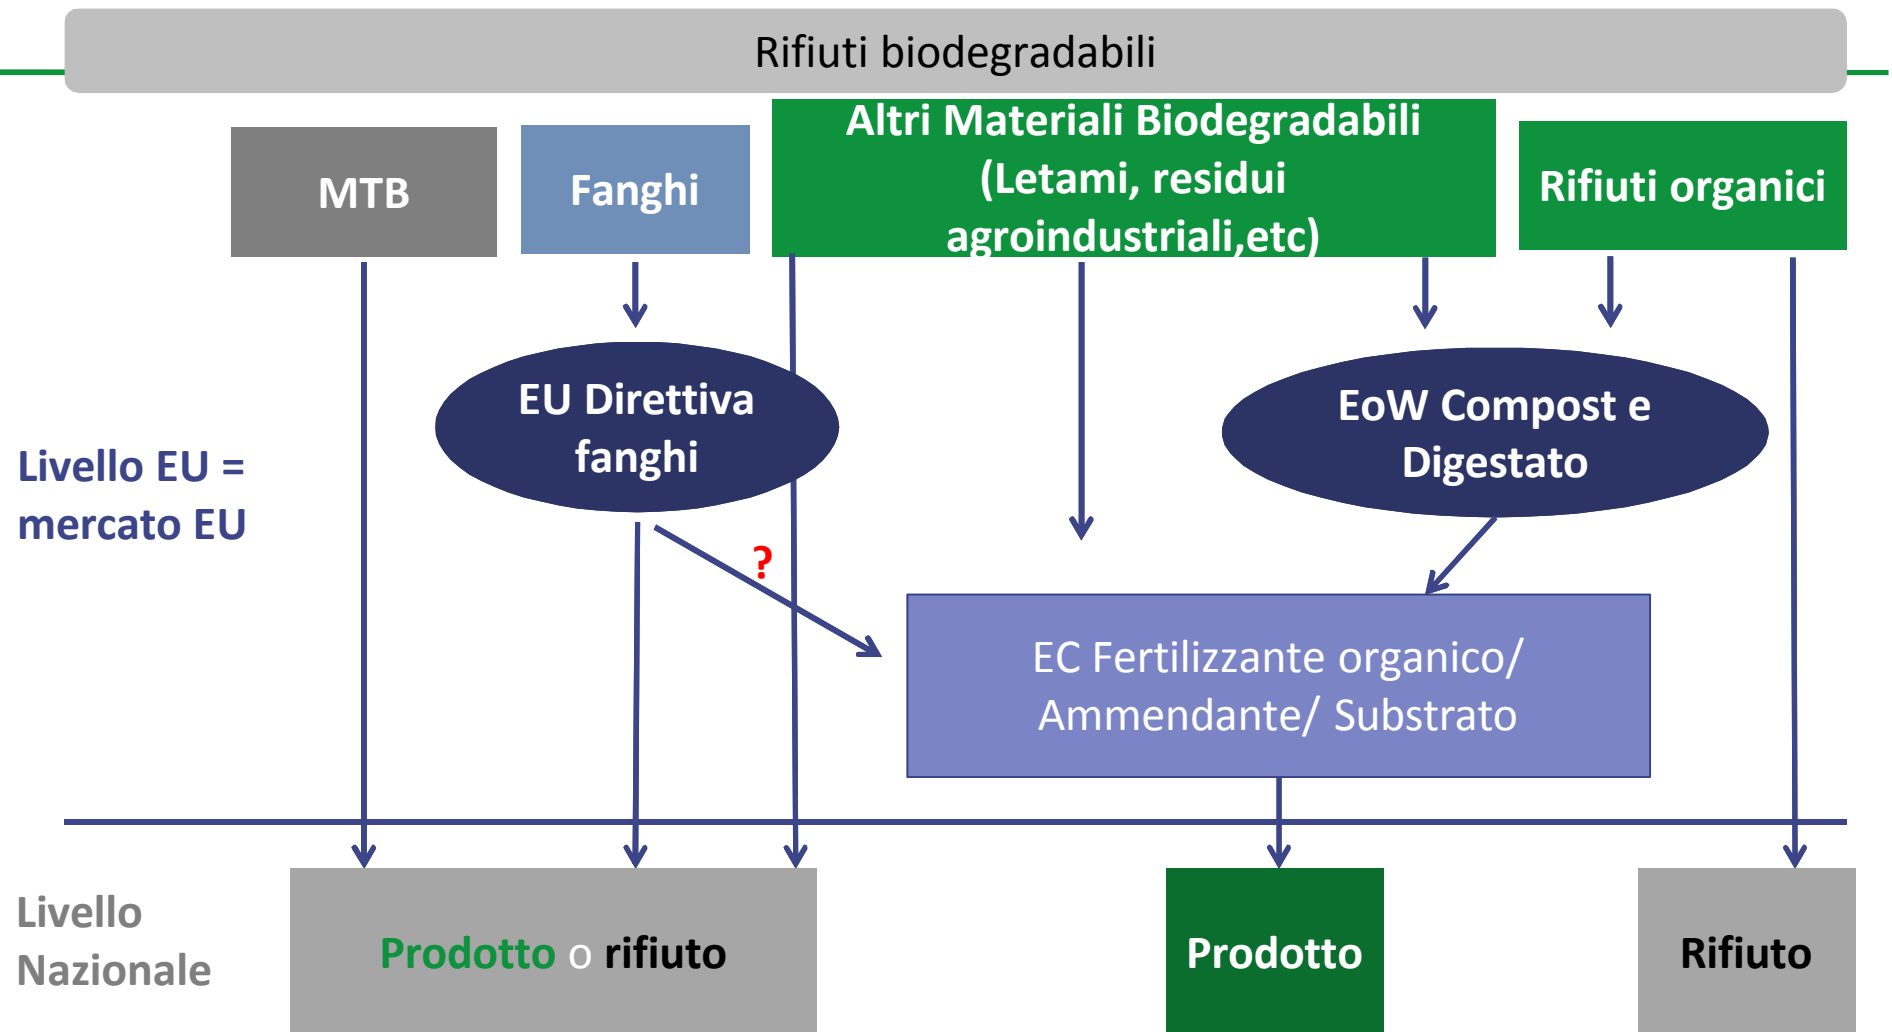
Rifiuti biodegradabili

MTB

Fanghi

Altri Materiali Biodegradabili (Letami, residui agroindustriali,etc)

Rifiuti organici

Livello EU = mercato EU

EU Direttiva fanghi

EoW Compost e Digestato

?

EC Fertilizzante organico/ Ammendante/ Substrato

Livello Nazionale

Prodotto o rifiuto

Prodotto

Rifiuto